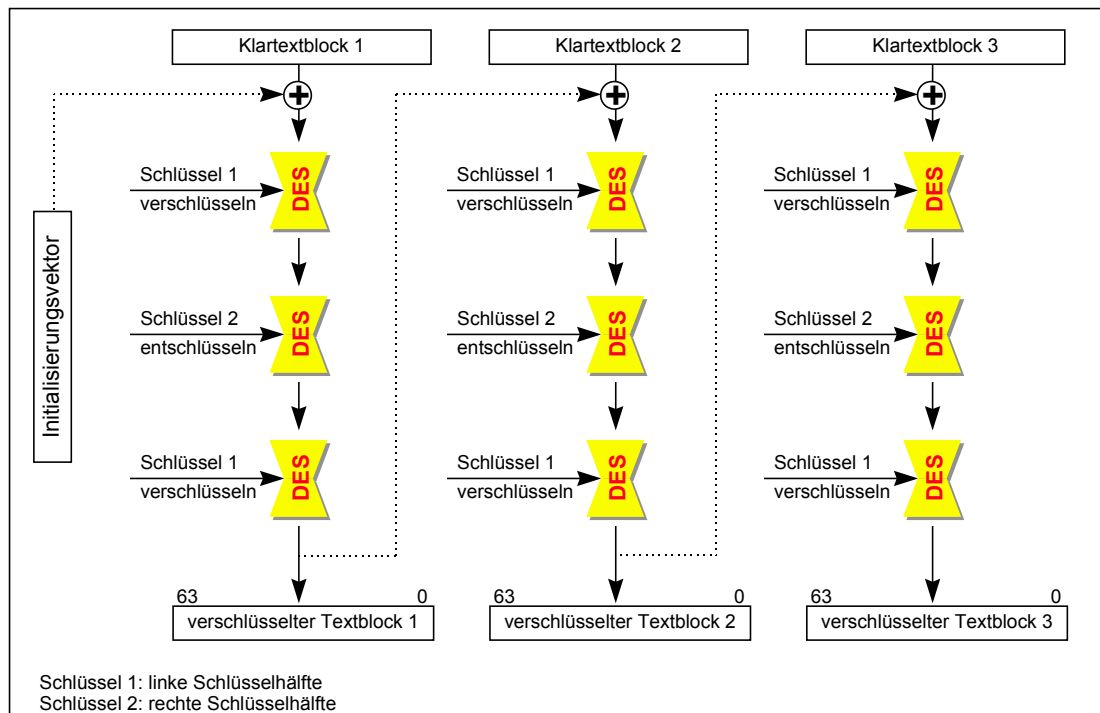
Klartextblock 1

Klartextblock 2

Klartextblock 3

Initialisierungsvektor

Schlüssel 1
verschlüsseln
DES

Schlüssel 2
entschlüsseln
DES

Schlüssel 1
verschlüsseln
DES

63 0
verschlüsselter Textblock 1

Schlüssel 1
verschlüsseln
DES

Schlüssel 2
entschlüsseln
DES

Schlüssel 1
verschlüsseln
DES

63 0
verschlüsselter Textblock 2

Schlüssel 1
verschlüsseln
DES

Schlüssel 2
entschlüsseln
DES

Schlüssel 1
verschlüsseln
DES

63 0
verschlüsselter Textblock 3

Schlüssel 1: linke Schlüsselhälfte
Schlüssel 2: rechte Schlüsselhälfte